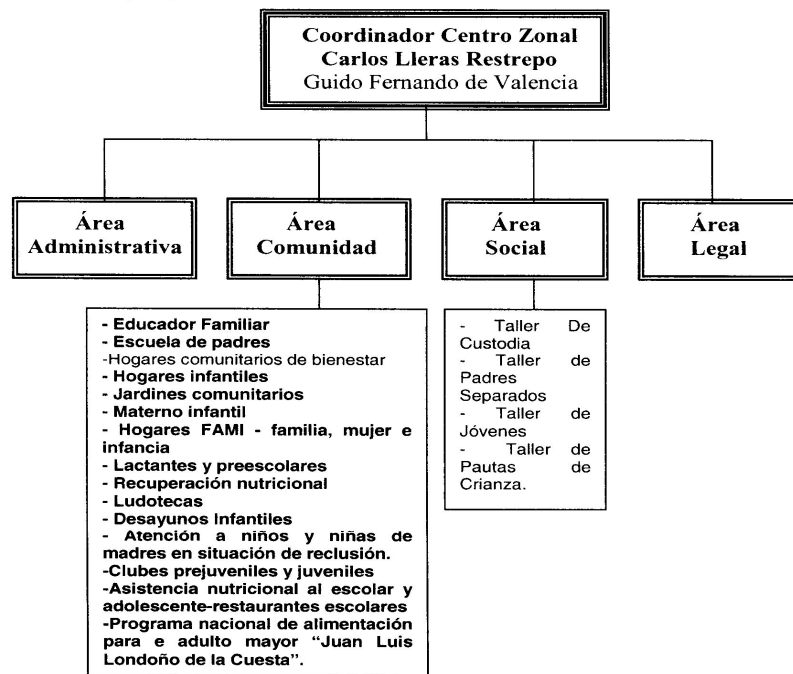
Coordinador Centro Zonal
Carlos Lleras Restrepo
Guido Fernando de Valencia

Área Administrativa

Área Comunidad

Área Social

Área Legal

- Educador Familiar
- Escuela de padres
-Hogares comunitarios de bienestar
- Hogares infantiles
- Jardines comunitarios
- Materno infantil
- Hogares FAMI - familia, mujer e infancia
- Lactantes y preescolares
- Recuperación nutricional
- Ludotecas
- Desayunos Infantiles
- Atención a niños y niñas de madres en situación de reclusión.
-Clubes prejuveniles y juveniles
-Asistencia nutricional al escolar y adolescente-restaurantes escolares
-Programa nacional de alimentación para e adulto mayor "Juan Luis Londoño de la Cuesta".

- Taller De Custodia
- Taller de Padres Separados
- Taller de Jóvenes
- Taller de Pautas de Crianza.